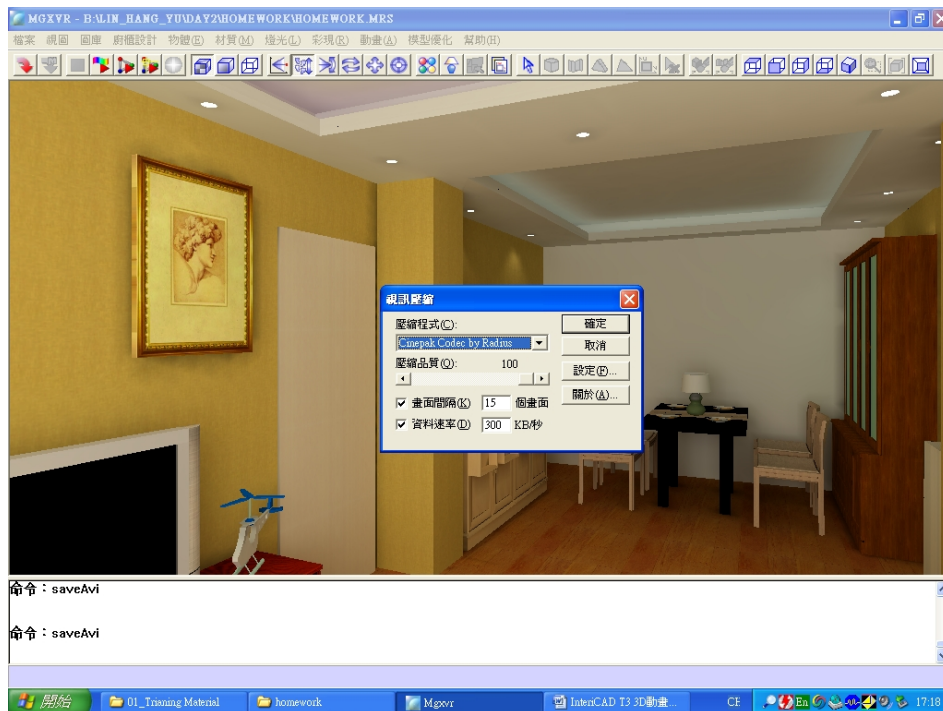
MGXVR - B:\LIN_HANG_YU\DAY2\HOMEWORK\HOMEWORK.MRS

檔案 視圖 圖庫 廚櫃設計 物體(E) 材質(M) 燈光(L) 彩現(R) 動畫(A) 模型優化 幫助(H)

視訊壓縮

壓縮程式(C):

Cinepak Codec by Radius

壓縮品質(Q): 100

畫面間隔(K) 15 個畫面

資料速率(D) 300 KB/秒

確定

取消

設定(F)...

關於(A)...

命令：saveAvi

命令：saveAvi

開始

01_Trianing Material

homework

Mgxvr

InteriCAD T3 3D動畫...

CH

17:18